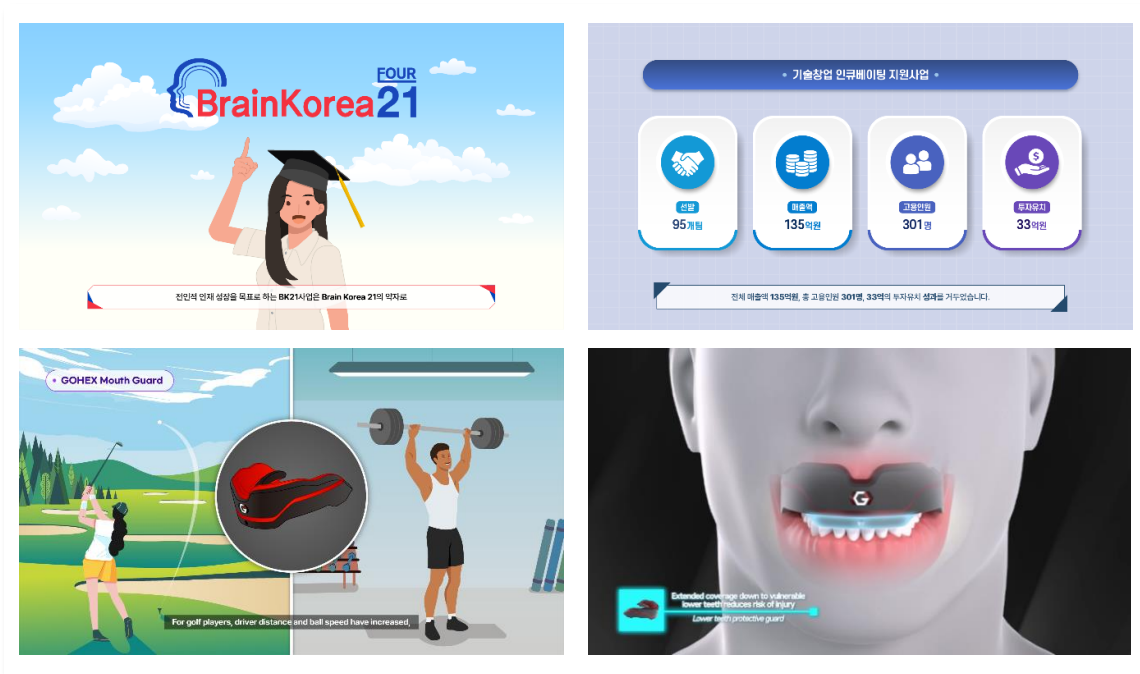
BrainKorea21 FOUR

전인적 인재 성장을 목표로 하는 BK21사업은 Brain Korea 21의 약자로

• 기술창업 인큐베이팅 지원사업 •

선발
95개팀

매출액
135억원

고용인원
301명

투자유치
33억원

전체 매출액 135억원, 총 고용인원 301명, 33억의 투자유치 성과를 거두었습니다.

GOHEX Mouth Guard

For golf players, driver distance and ball speed have increased,

G

Extended coverage down to vulnerable lower teeth reduces risk of injury
Lower teeth protective guard